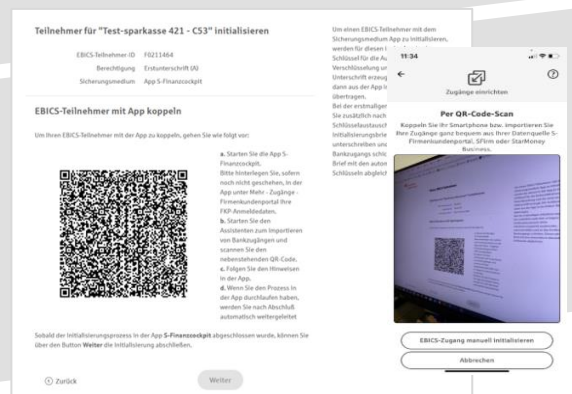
Teilnehmer für "Test-sparkasse 421 - CS3" initialisieren

EBICS-Teilnehmer-ID F0211464
Berechtigung Erstunterschrift (A)
Sicherungsmedium App S-Finanzcockpit

EBICS-Teilnehmer mit App koppeln

Um Ihren EBICS-Teilnehmer mit der App zu koppeln, gehen Sie wie folgt vor:

a. Starten Sie die App S-Finanzcockpit. Bitte hinterlegen Sie, sofern noch nicht geschehen, in der App unter Mehr - Zugänge - Firmenkundenportal Ihre FKP-Anmeldedaten.
b. Starten Sie den Assistenten zum Importieren von Bankzugängen und scannen Sie den nebenstehenden QR-Code.
c. Folgen Sie den Hinweisen in der App.
d. Wenn Sie den Prozess in der App durchlaufen haben, werden Sie nach Abschluß automatisch weitergeleitet

Sobald der Initialisierungsprozess in der App S-Finanzcockpit abgeschlossen wurde, können Sie über den Button Weiter die Initialisierung abschließen.

Zurück

Weiter

Um einen EBICS-Teilnehmer mit dem Sicherungsmedium App zu initialisieren, werden für diesen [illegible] Schlüssel für die Au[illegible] Verschlüsselung un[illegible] Unterschrift erzeug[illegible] dann aus der App i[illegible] übertragen. Bei der erstmaliger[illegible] Sie zusätzlich nach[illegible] Schlüsselaustausch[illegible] Initialisierungsbrie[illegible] unterschreiben unc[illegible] Bankzugangs schic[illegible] Brief mit den autor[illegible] Schlüsseln abgleich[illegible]

11:34

Zugänge einrichten

Per QR-Code-Scan

Koppeln Sie Ihr Smartphone bzw. importieren Sie Ihre Zugänge ganz bequem aus Ihrer Datenquelle S-Firmenkundenportal, SFirm oder StarMoney Business.

EBICS-Zugang manuell initialisieren

Abbrechen